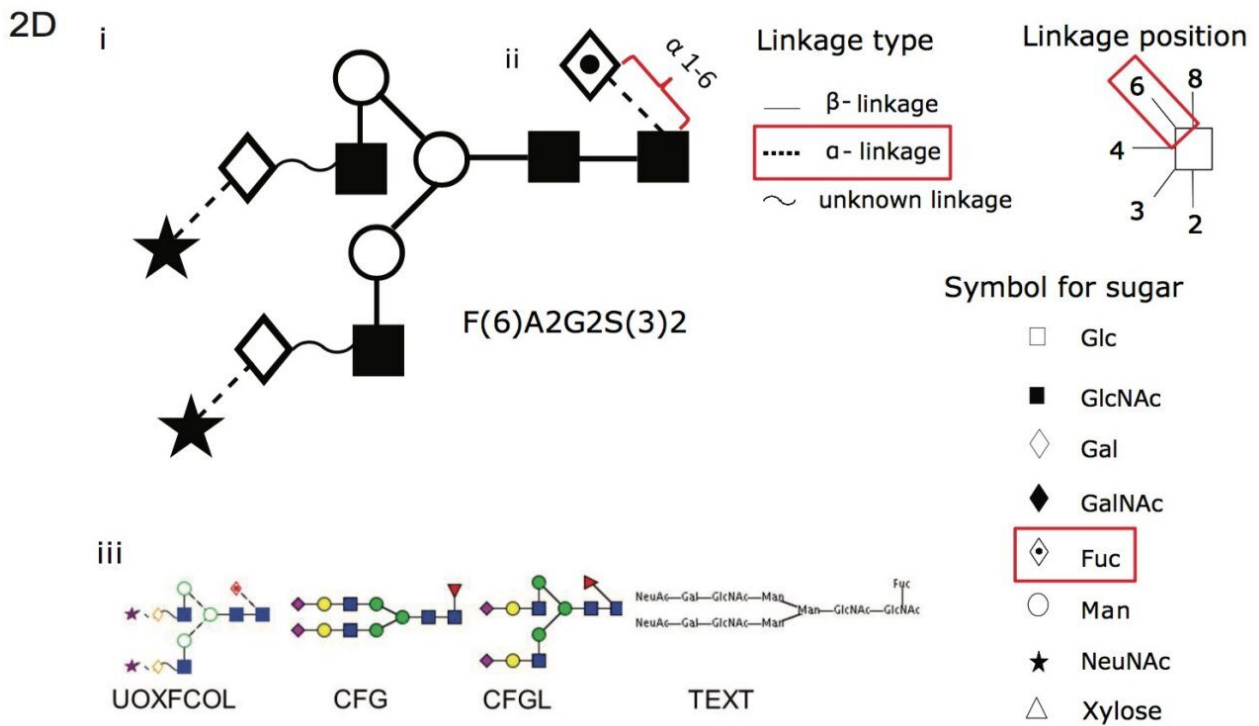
2D

i

ii

α 1-6

F(6)A2G2S(3)2

Linkage type

β- linkage

α- linkage

unknown linkage

Linkage position

6

8

4

3

2

Symbol for sugar

Glc

GlcNAc

Gal

GalNAc

Fuc

Man

NeuNAc

Xylose

iii

NeuAc—Gal—GlcNAc—Man

NeuAc—Gal—GlcNAc—Man

Man—GlcNAc—GlcNAc

Fuc

UOXFCOL

CFG

CFGL

TEXT